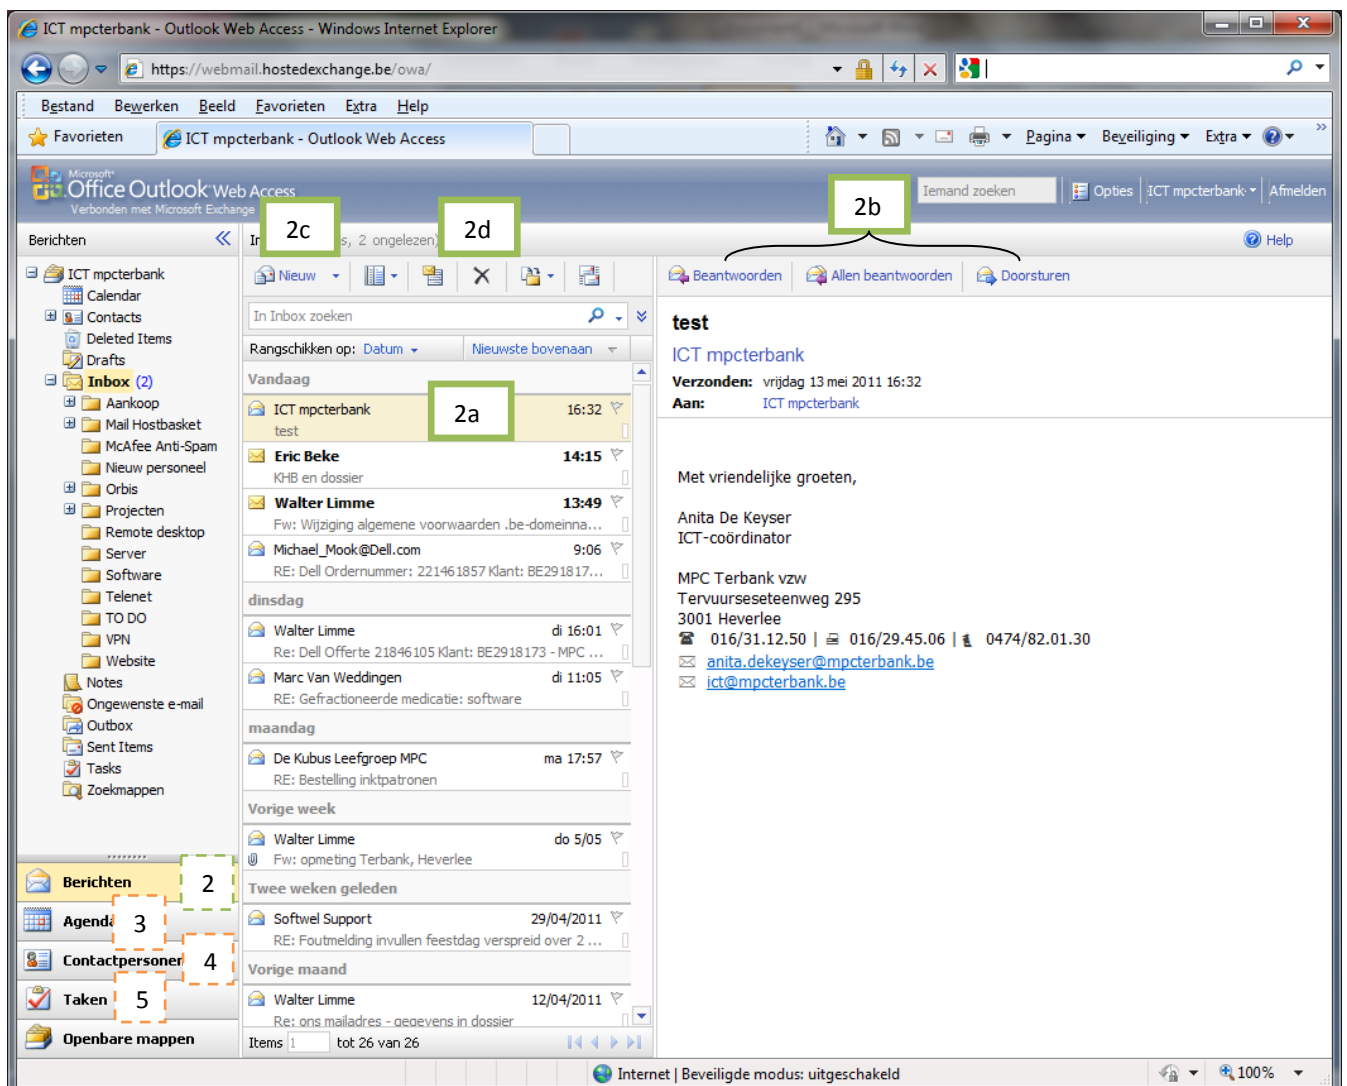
ICT mpcterbank - Outlook Web Access - Windows Internet Explorer

https://webmail.hostedexchange.be/owa/

Bestand Bewerken Beeld Favorieten Extra Help

Favorieten ICT mpcterbank - Outlook Web Access

Pagina Beveiliging Extra

Microsoft Office Outlook Web Access
Verbonden met Microsoft Exchange

Iemand zoeken Opties ICT mpcterbank Afmelden

2c 2d 2b

Berichten In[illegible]s, 2 ongelezen) Help

ICT mpcterbank
Calendar
Contacts
Deleted Items
Drafts
Inbox (2)
Aankoop
Mail Hostbasket
McAfee Anti-Spam
Nieuw personeel
Orbis
Projecten
Remote desktop
Server
Software
Telenet
TO DO
VPN
Website
Notes
Ongewenste e-mail
Outbox
Sent Items
Tasks
Zoekmappen

Berichten 2
Agenda 3
Contactpersonen 4
Taken 5
Openbare mappen

Nieuw

In Inbox zoeken
Rangschikken op: Datum Nieuwste bovenaan

Vandaag
ICT mpcterbank 2a 16:32
test
Eric Beke 14:15
KHB en dossier
Walter Limme 13:49
Fw: Wijziging algemene voorwaarden .be-domeinna...
Michael_Mook@Dell.com 9:06
RE: Dell Ordernummer: 221461857 Klant: BE2918117...
dinsdag
Walter Limme di 16:01
Re: Dell Offerte 21846105 Klant: BE2918173 - MPC ...
Marc Van Weddingen di 11:05
RE: Gefractioneerde medicatie: software
maandag
De Kubus Leefgroep MPC ma 17:57
RE: Bestelling inktpatronen
Vorige week
Walter Limme do 5/05
Fw: opmeting Terbank, Heverlee
Twee weken geleden
Softwel Support 29/04/2011
RE: Foutmelding invullen feestdag verspreid over 2 ...
Vorige maand
Walter Limme 12/04/2011
Re: ons mailadres - gegevens in dossier
Items 1 tot 26 van 26

Beantwoorden Allen beantwoorden Doorsturen

test
ICT mpcterbank
Verzonden: vrijdag 13 mei 2011 16:32
Aan: ICT mpcterbank

Met vriendelijke groeten,

Anita De Keyser
ICT-coördinator

MPC Terbank vzw
Tervuurseseteenweg 295
3001 Heverlee
016/31.12.50 | 016/29.45.06 | 0474/82.01.30
anita.dekeyser@mpcterbank.be
ict@mpcterbank.be

Internet | Beveiligde modus: uitgeschakeld 100%